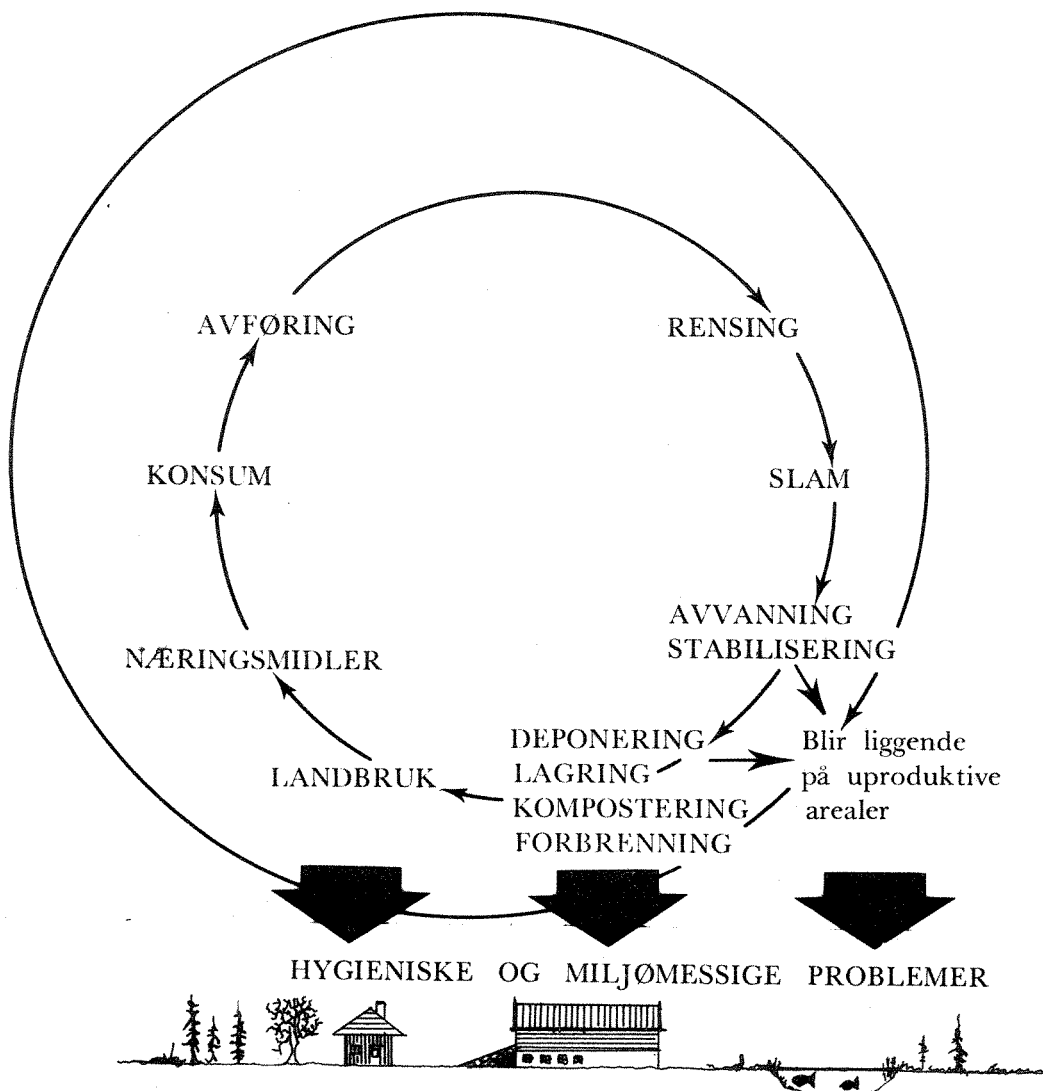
AVFØRING

RENSING

KONSUM

SLAM

AVVANNING
STABILISERING

NÆRINGSMIDLER

DEPONERING
LAGRING
KOMPOSTERING
FORBRENNING

LANDBRUK

Blir liggende på uproduktive arealer

HYGIENISKE OG MILJØMESSIGE PROBLEMER